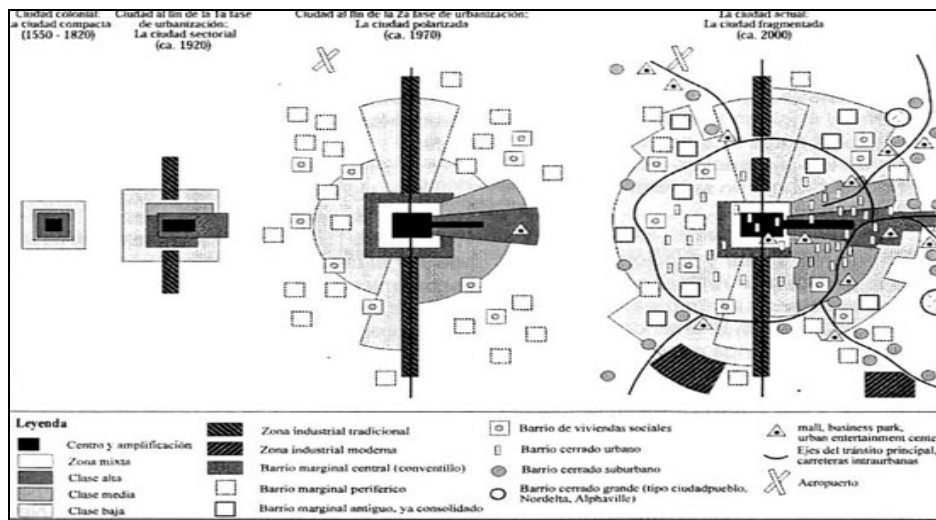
Ciudad colonial: La ciudad compacta (1550 - 1820)

Ciudad al fin de la 1a fase de urbanización: La ciudad sectorial (ca. 1920)

Ciudad al fin de la 2a fase de urbanización: La ciudad polarizada (ca. 1970)

La ciudad actual: La ciudad fragmentada (ca. 2000)

Leyenda

Centro y amplificación
Zona mixta
Clase alta
Clase media
Clase baja

Zona industrial tradicional
Zona industrial moderna
Barrio marginal central (conventillo)
Barrio marginal periférico
Barrio marginal antiguo, ya consolidado

Barrio de viviendas sociales
Barrio cerrado urbano
Barrio cerrado suburbano
Barrio cerrado grande (tipo ciudadpueblo, Nordelta, Alphaville)

mall, business park, urban entertainment cente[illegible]
Ejes del tránsito principal, carreteras intraurbanas
Aeropuerto